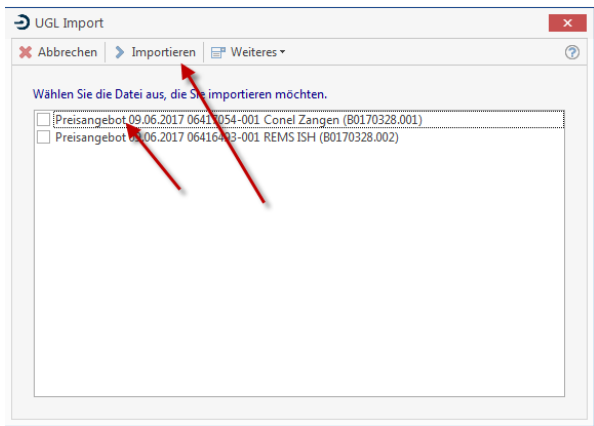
UGL Import

Abbrechen | Importieren | Weiteres

?

Wählen Sie die Datei aus, die Sie importieren möchten.

Preisangebot 09.06.2017 0641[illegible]054-001 Conel Zangen (B0170328.001)
Preisangebot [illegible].06.2017 06416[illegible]3-001 REMS ISH (B0170328.002)